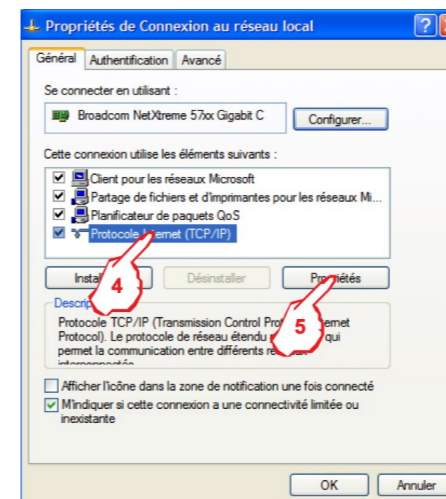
Propriétés de Connexion au réseau local

?

Général | Authentification | Avancé

Se connecter en utilisant :

Broadcom NetXtreme 57xx Gigabit C

Configurer...

Cette connexion utilise les éléments suivants :

Client pour les réseaux Microsoft

Partage de fichiers et d'imprimantes pour les réseaux Mi...

Planificateur de paquets QoS

Protocole I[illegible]ernet (TCP/IP)

Insta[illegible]

4

Désinstaller

Pro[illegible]iétés

5

Descrip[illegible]

Protocole TCP/IP (Transmission Control Pro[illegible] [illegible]ernet Protocol). Le protocole de réseau étendu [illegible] qui permet la communication entre différents re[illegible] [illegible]

Afficher l'icône dans la zone de notification une fois connecté

M'indiquer si cette connexion a une connectivité limitée ou inexistante

OK

Annuler